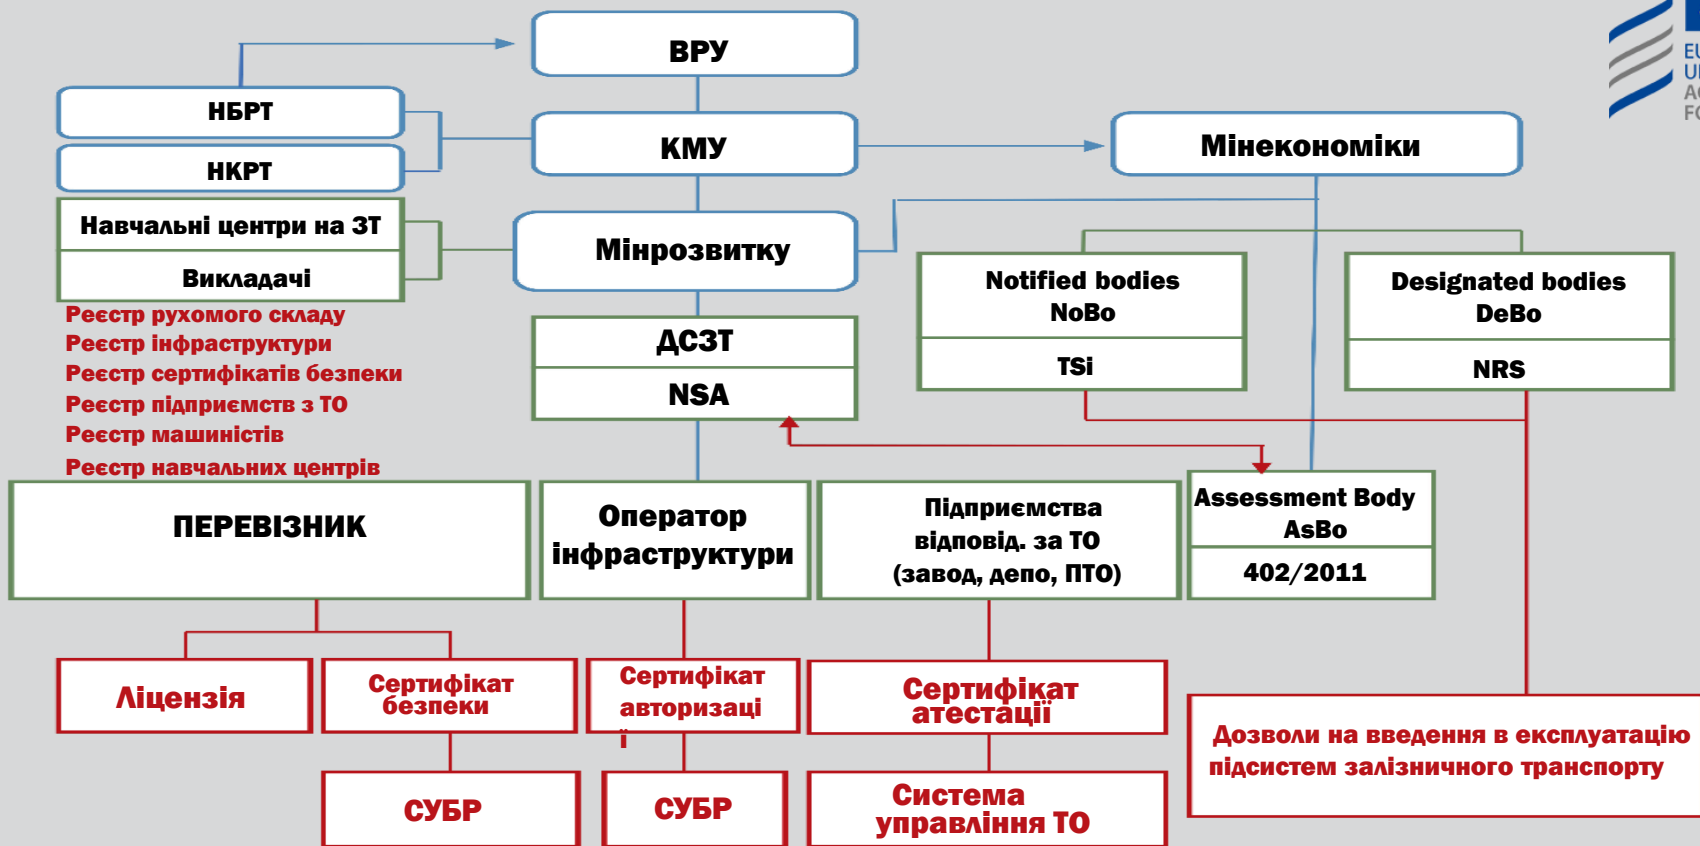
ВРУ

НБРТ

НКРТ

КМУ

Мінекономіки

Навчальні центри на ЗТ

Викладачі

Мінрозвитку

Notified bodies NoBo

TSi

Designated bodies DeBo

NRS

Реєстр рухомого складу
Реєстр інфраструктури
Реєстр сертифікатів безпеки
Реєстр підприємств з ТО
Реєстр машиністів
Реєстр навчальних центрів

ДСЗТ

NSA

ПЕРЕВІЗНИК

Оператор інфраструктури

Підприємства відповід. за ТО (завод, депо, ПТО)

Assessment Body AsBo

402/2011

Ліцензія

Сертифікат безпеки

Сертифікат авторизаці і

Сертифікат атестації

Дозволи на введення в експлуатацію підсистем залізничного транспорту

СУБР

СУБР

Система управління ТО

EU
UI
AC
FC